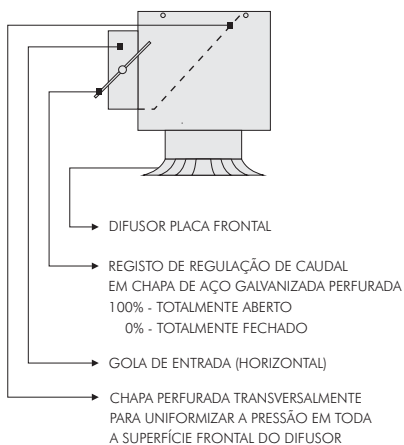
DIFUSOR PLACA FRONTAL

REGISTO DE REGULAÇÃO DE CAUDAL EM CHAPA DE AÇO GALVANIZADA PERFURADA
100% - TOTALMENTE ABERTO
0% - TOTALMENTE FECHADO

GOLA DE ENTRADA (HORIZONTAL)

CHAPA PERFURADA TRANSVERSALMENTE PARA UNIFORMIZAR A PRESSÃO EM TODA A SUPERFÍCIE FRONTAL DO DIFUSOR